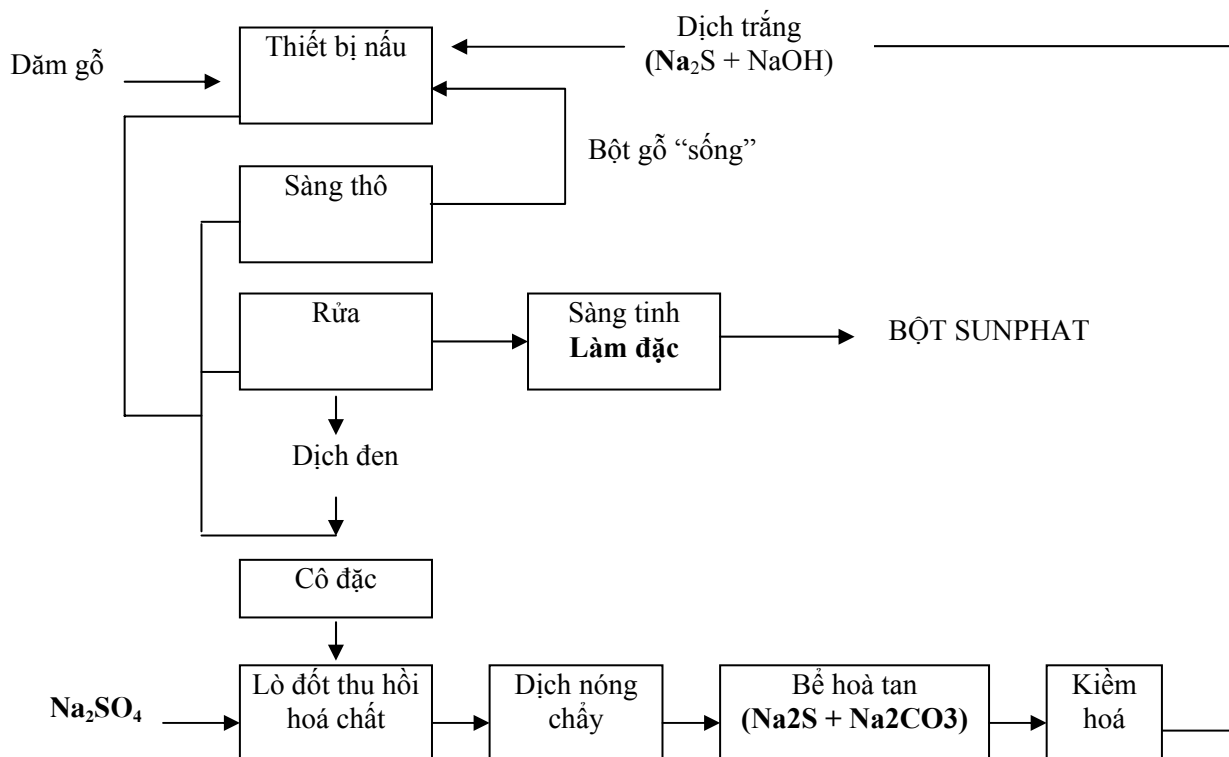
Dịch trắng
($Na_2S$ + NaOH)

Dăm gỗ

Thiết bị nấu

Bột gỗ “sống”

Sàng thô

Rửa

Sàng tinh
Làm đặc

BỘT SUNPHAT

Dịch đen

Cô đặc

$Na_2SO_4$

Lò đốt thu hồi hoá chất

Dịch nóng chảy

Bể hoà tan
(Na2S + Na2CO3)

Kiềm hoá